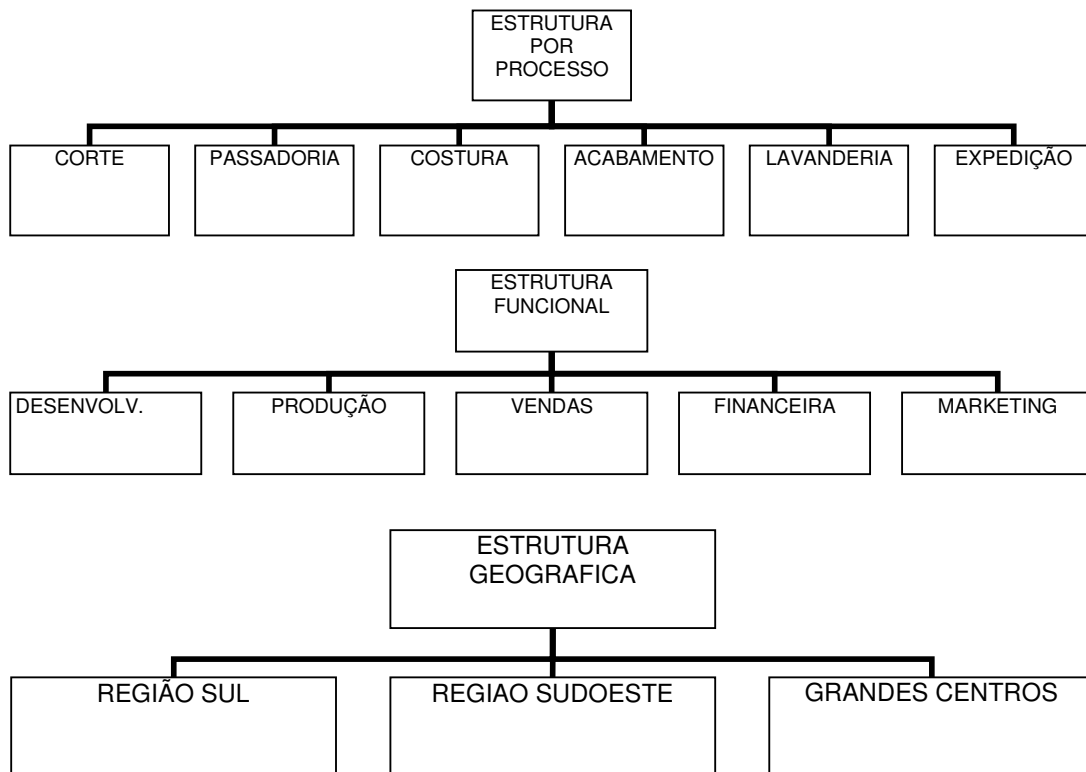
ESTRUTURA POR PROCESSO

CORTE

PASSADORIA

COSTURA

ACABAMENTO

LAVANDERIA

EXPEDIÇÃO

ESTRUTURA FUNCIONAL

DESENVOLV.

PRODUÇÃO

VENDAS

FINANCEIRA

MARKETING

ESTRUTURA GEOGRAFICA

REGIÃO SUL

REGIAO SUDOESTE

GRANDES CENTROS